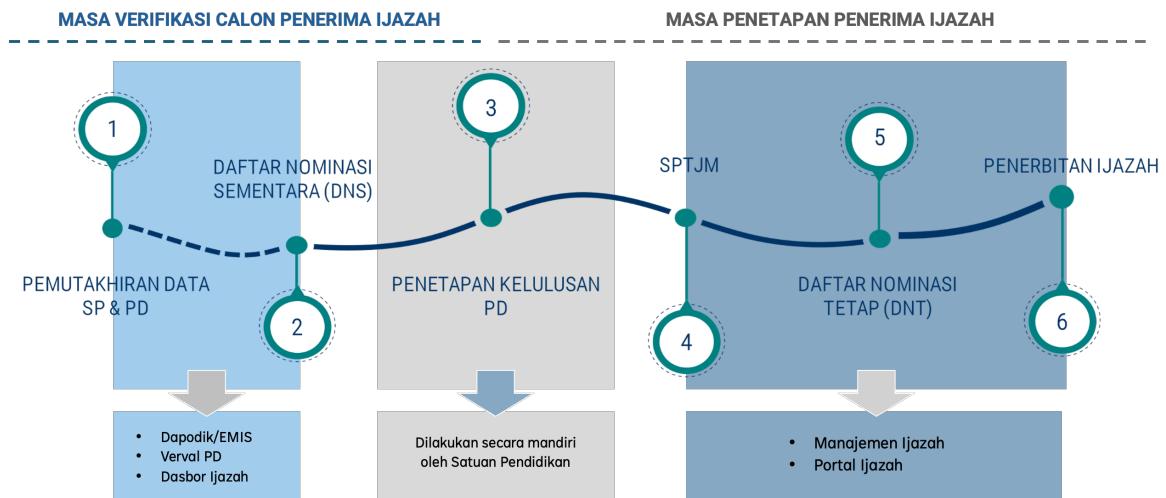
MASA VERIFIKASI CALON PENERIMA IJAZAH

MASA PENETAPAN PENERIMA IJAZAH

1

PEMUTAKHIRAN DATA SP & PD

2

DAFTAR NOMINASI SEMENTARA (DNS)

3

PENETAPAN KELULUSAN PD

4

SPTJM

5

DAFTAR NOMINASI TETAP (DNT)

6

PENERBITAN IJAZAH

- Dapodik/EMIS
- Verval PD
- Dasbor Ijazah

Dilakukan secara mandiri oleh Satuan Pendidikan

- Manajemen Ijazah
- Portal Ijazah